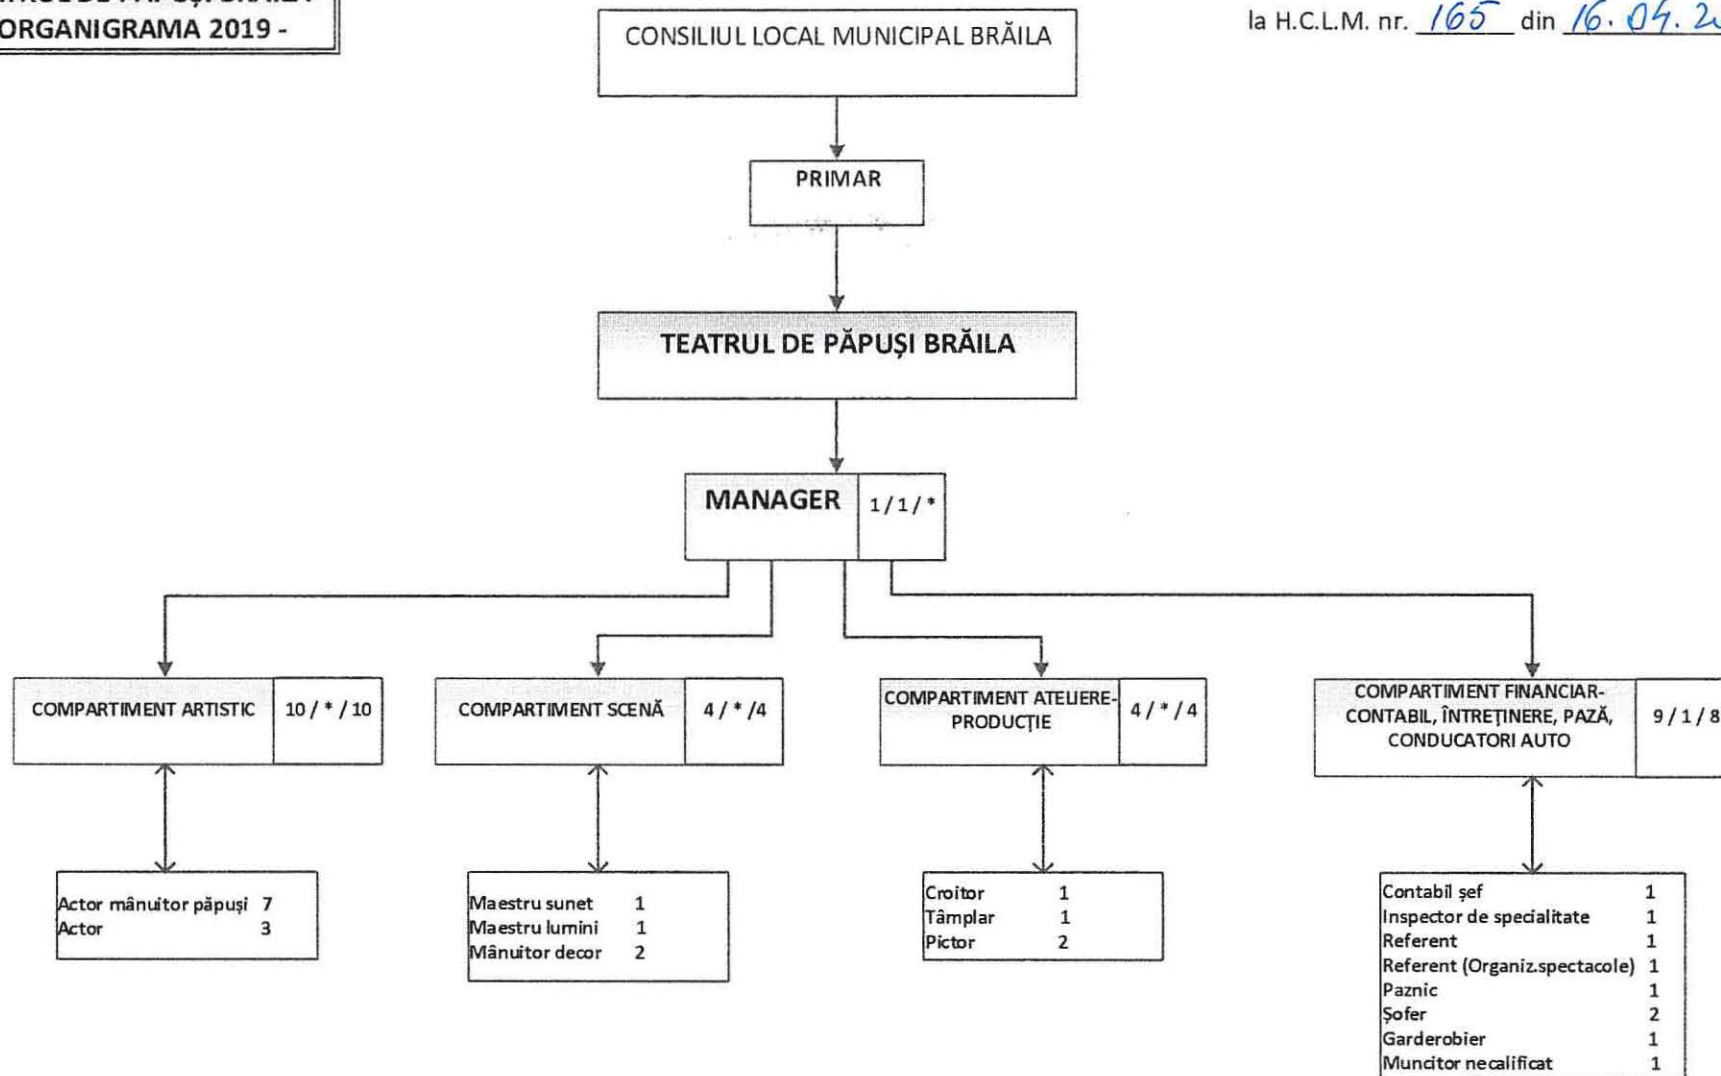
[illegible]
ORGANIGRAMA 2019 -

la H.C.L.M. nr. 165 din 16.04.2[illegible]

CONSILIUL LOCAL MUNICIPAL BRĂILA

PRIMAR

TEATRUL DE PĂPUȘI BRĂILA

MANAGER 1/1/*

COMPARTIMENT ARTISTIC 10/*/10

COMPARTIMENT SCENĂ 4/*/4

COMPARTIMENT ATELIERE-PRODUCȚIE 4/*/4

COMPARTIMENT FINANCIAR-CONTABIL, ÎNTREȚINERE, PAZĂ, CONDUCATORI AUTO 9/1/8

| | |
|---|---|
| Actor mânuitor păpuși | 7 |
| Actor | 3 |

| | |
|---|---|
| Maestru sunet | 1 |
| Maestru lumini | 1 |
| Mânuitor decor | 2 |

| | |
|---|---|
| Croitor | 1 |
| Tâmplar | 1 |
| Pictor | 2 |

| | |
|---|---|
| Contabil șef | 1 |
| Inspector de specialitate | 1 |
| Referent | 1 |
| Referent (Organiz.spectacole) | 1 |
| Paznic | 1 |
| Șofer | 2 |
| Garderobier | 1 |
| Muncitor necalificat | 1 |